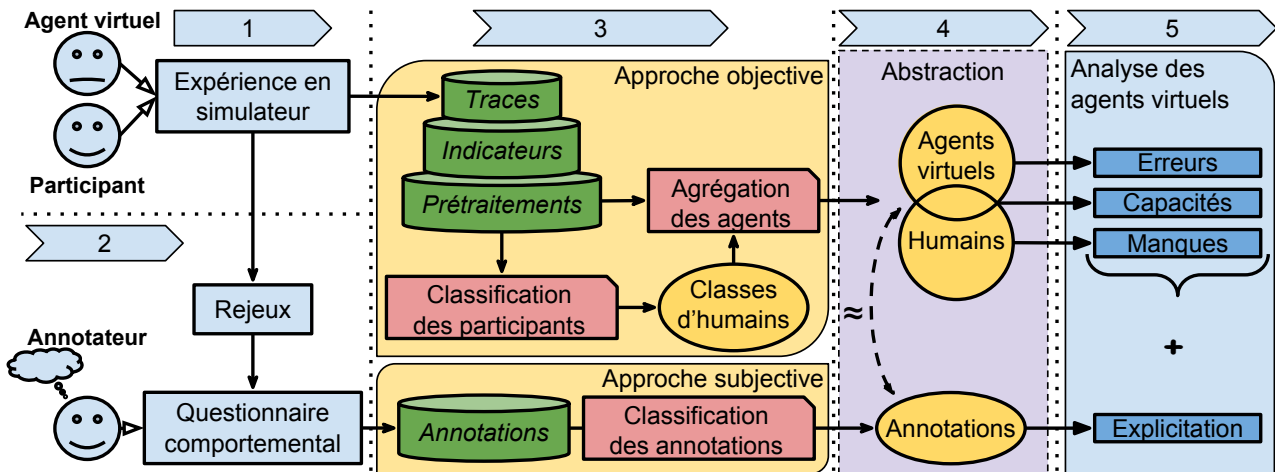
Agent virtuel

1

3

4

5

Expérience en simulateur

Participant

Approche objective

Traces

Indicateurs

Prétraitements

Agrégation des agents

Abstraction

Agents virtuels

Humains

Analyse des agents virtuels

Erreurs

Capacités

Manques

2

Rejeux

Classification des participants

Classes d'humains

≈

+

Annotateur

Questionnaire comportemental

Approche subjective

Annotations

Classification des annotations

Annotations

Explicitation